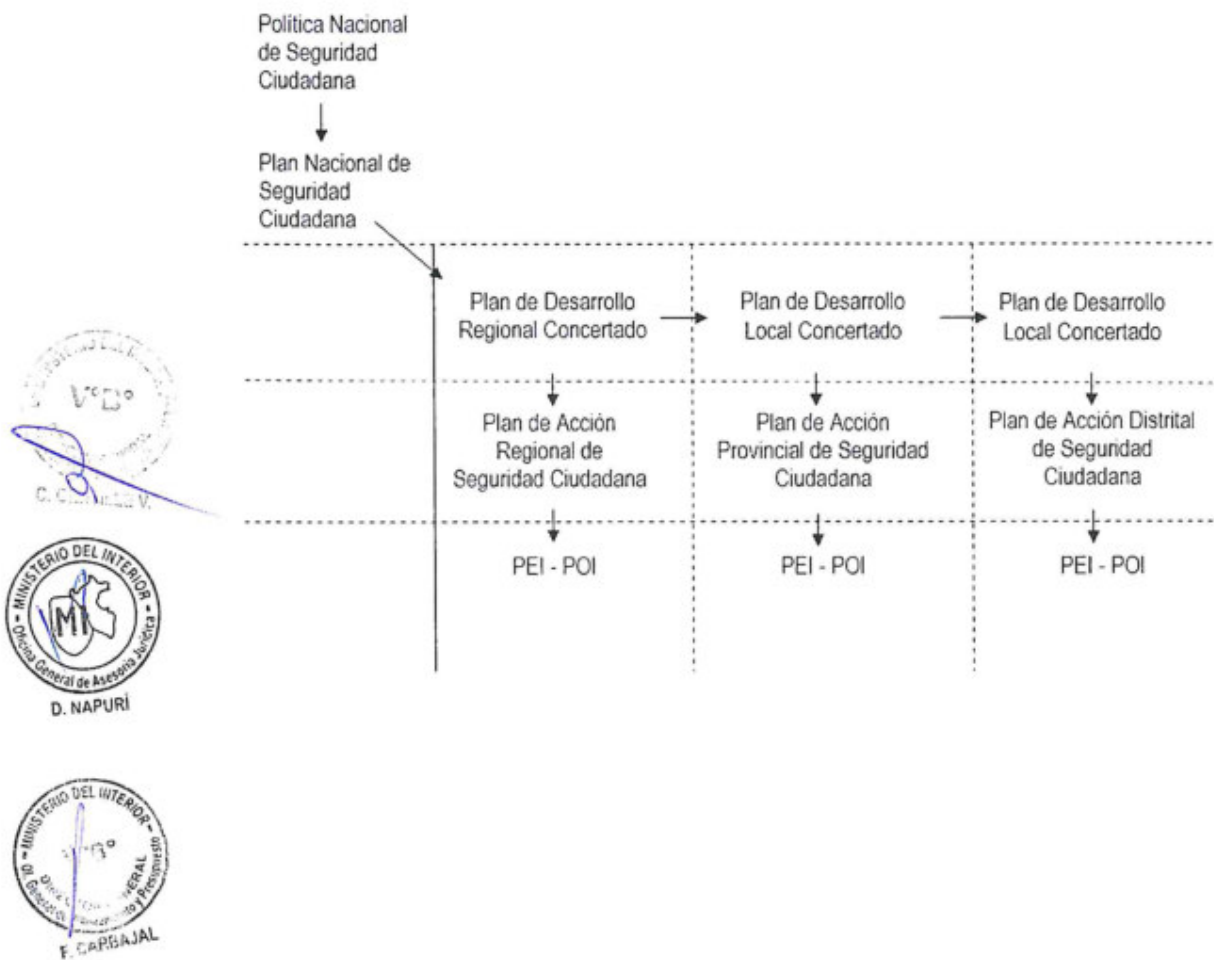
Política Nacional de Seguridad Ciudadana

Plan Nacional de Seguridad Ciudadana

Plan de Desarrollo Regional Concertado

Plan de Desarrollo Local Concertado

Plan de Desarrollo Local Concertado

Plan de Acción Regional de Seguridad Ciudadana

Plan de Acción Provincial de Seguridad Ciudadana

Plan de Acción Distrital de Seguridad Ciudadana

PEI - POI

PEI - POI

PEI - POI

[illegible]
V°B°
C. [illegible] V.

MINISTERIO DEL INTERIOR
MI
Oficina General de Asesoría Jurídica
D. NAPURÍ

MINISTERIO DEL INTERIOR
V°B°
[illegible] GENERAL
Of. General de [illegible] y Presupuesto
F. CARBAJAL